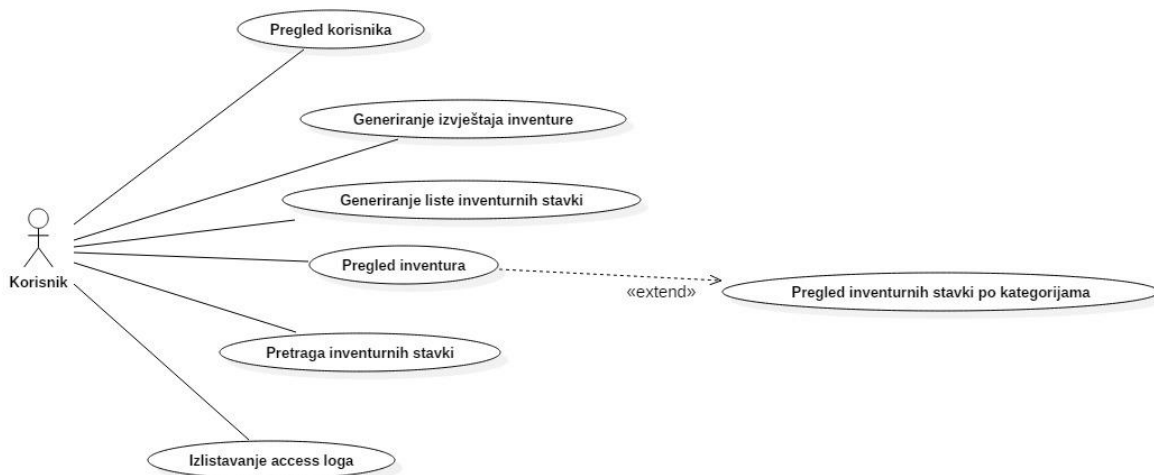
Pregled korisnika

Generiranje izvještaja inventure

Generiranje liste inventurnih stavki

Korisnik

Pregled inventura

«extend»

Pregled inventurnih stavki po kategorijama

Pretraga inventurnih stavki

Izlistavanje access loga